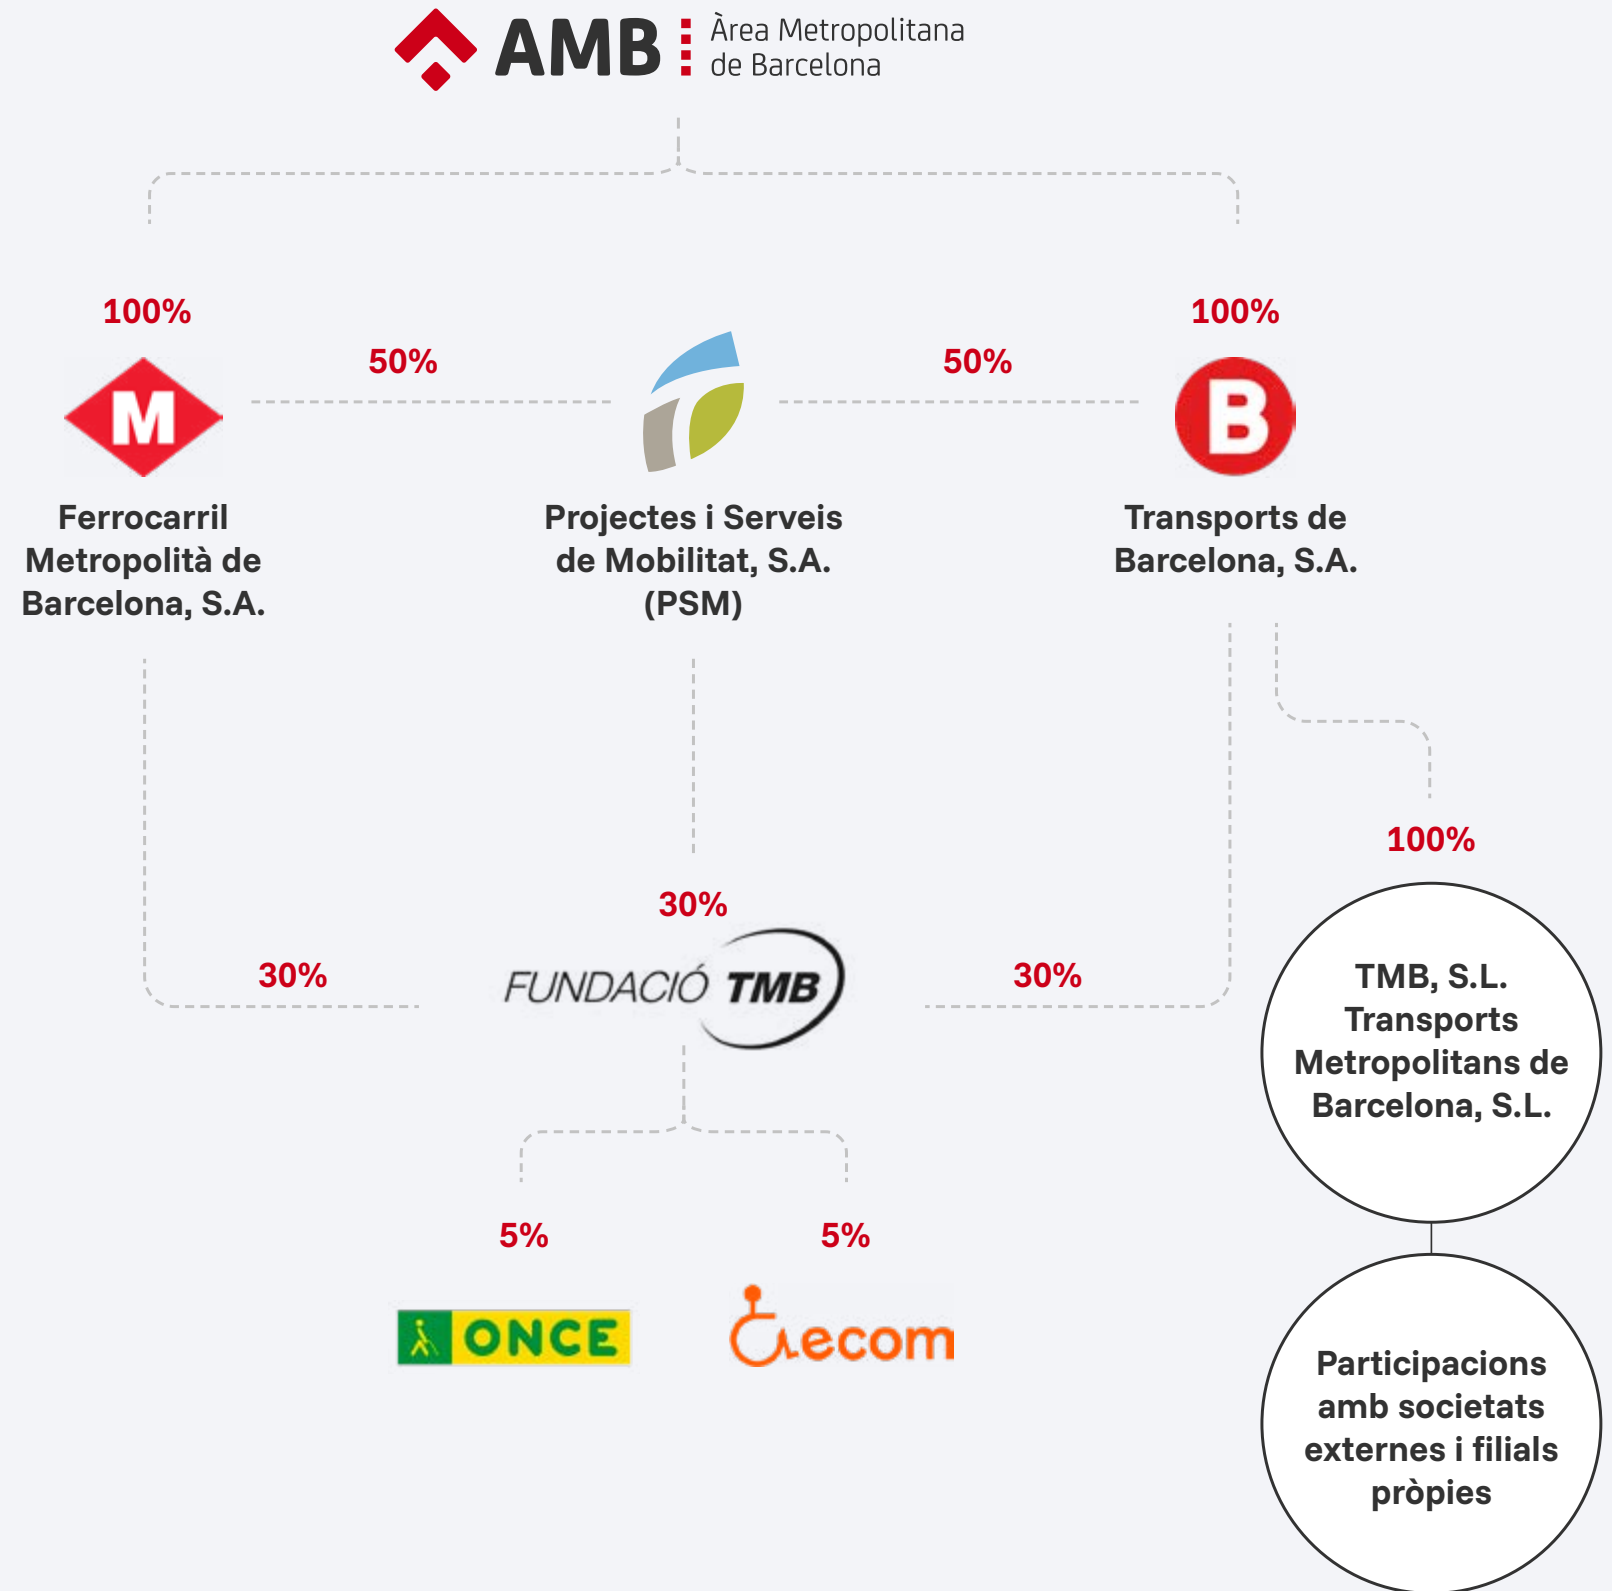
AMB Àrea Metropolitana de Barcelona

100%

50%

50%

100%

M

B

Ferrocarril Metropolità de Barcelona, S.A.

Projectes i Serveis de Mobilitat, S.A. (PSM)

Transports de Barcelona, S.A.

100%

30%

30%

30%

FUNDACIÓ TMB

TMB, S.L. Transports Metropolitans de Barcelona, S.L.

5%

5%

ONCE

ecom

Participacions amb societats externes i filials pròpies